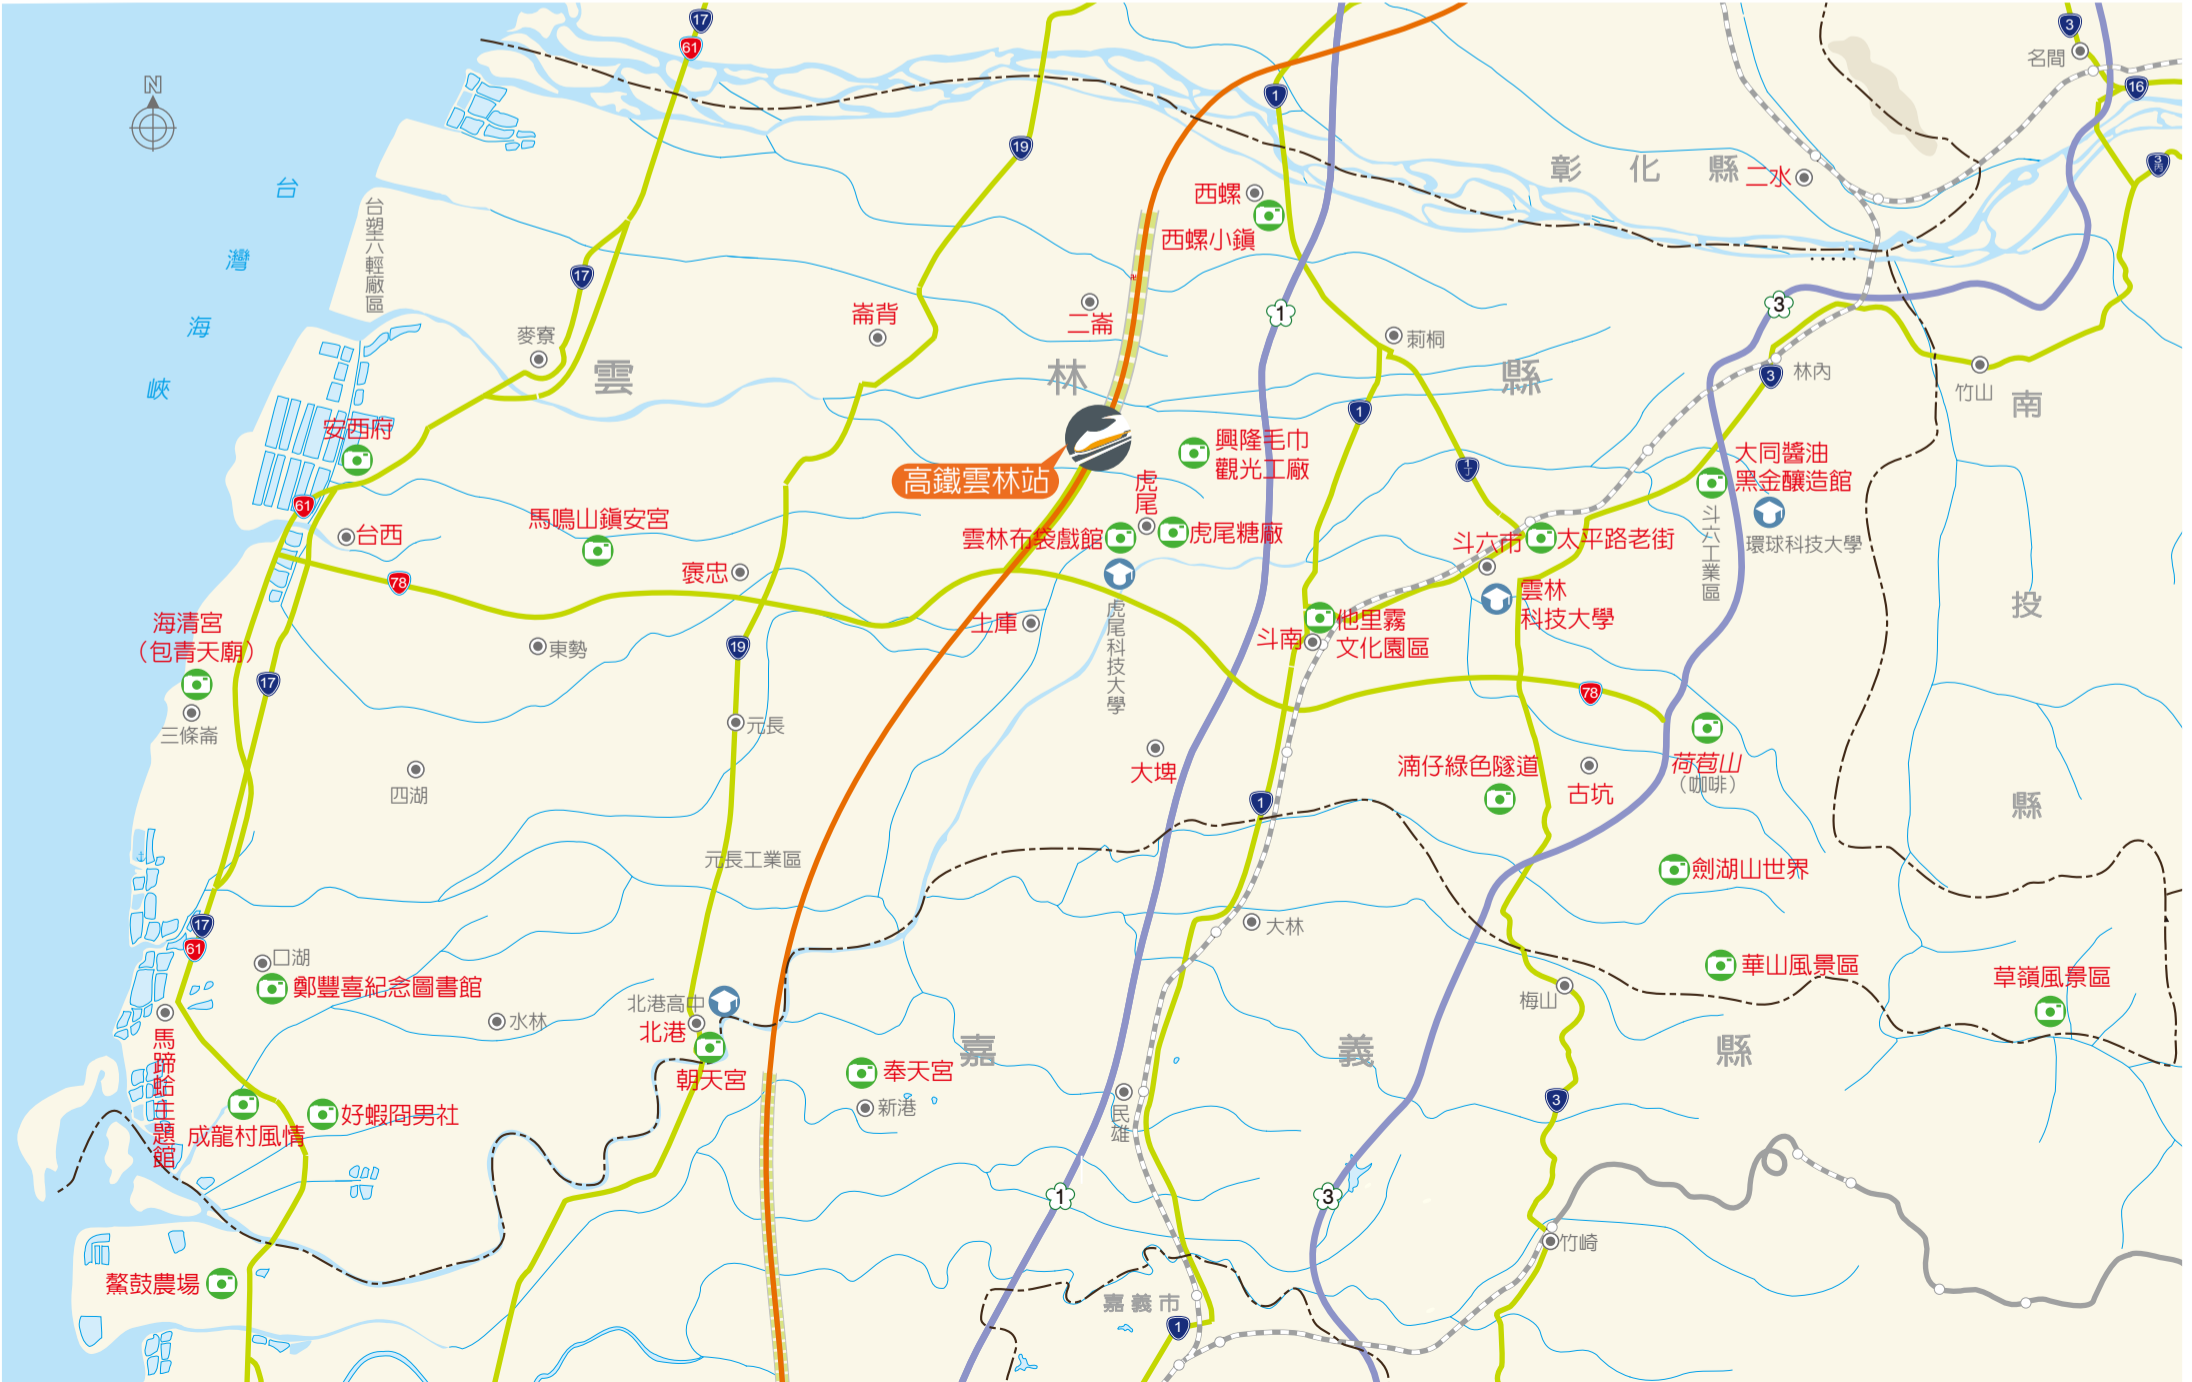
N
台
灣
海
峽
17
61
19
17
台塑六輕廠區
麥寮
雲
崙背
二崙
林
西螺
西螺小鎮
1
1
彰 化 縣
二水
名間
3
16
3
莿桐
縣
3
林內
竹山
南
安西府
61
台西
馬鳴山鎮安宮
高鐵雲林站
虎尾
興隆毛巾觀光工廠
虎尾糖廠
雲林布袋戲館
1
1
斗六市
太平路老街
大同醬油黑金釀造館
斗六工業區
環球科技大學
褒忠
78
東勢
海清宮（包青天廟）
19
土庫
虎尾科技大學
斗南
他里霧文化園區
雲林科技大學
投
17
三條崙
元長
78
四湖
大埤
1
湳仔綠色隧道
古坑
荷苞山（咖啡）
縣
元長工業區
劍湖山世界
17
61
大林
口湖
鄭豐喜紀念圖書館
水林
北港高中
北港
朝天宮
華山風景區
梅山
草嶺風景區
馬蹄蛤主題館
成龍村風情
好蝦冏男社
奉天宮
新港
嘉
民雄
義
縣
3
1
3
竹崎
鰲鼓農場
嘉 義 市
1